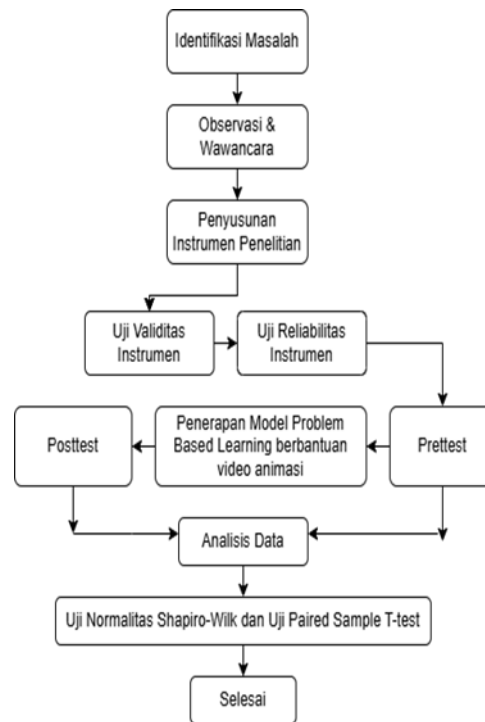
Identifikasi Masalah

Observasi & Wawancara

Penyusunan Instrumen Penelitian

Uji Validitas Instrumen

Uji Reliabilitas Instrumen

Prettest

Penerapan Model Problem Based Learning berbantuan video animasi

Posttest

Analisis Data

Uji Normalitas Shapiro-Wilk dan Uji Paired Sample T-test

Selesai